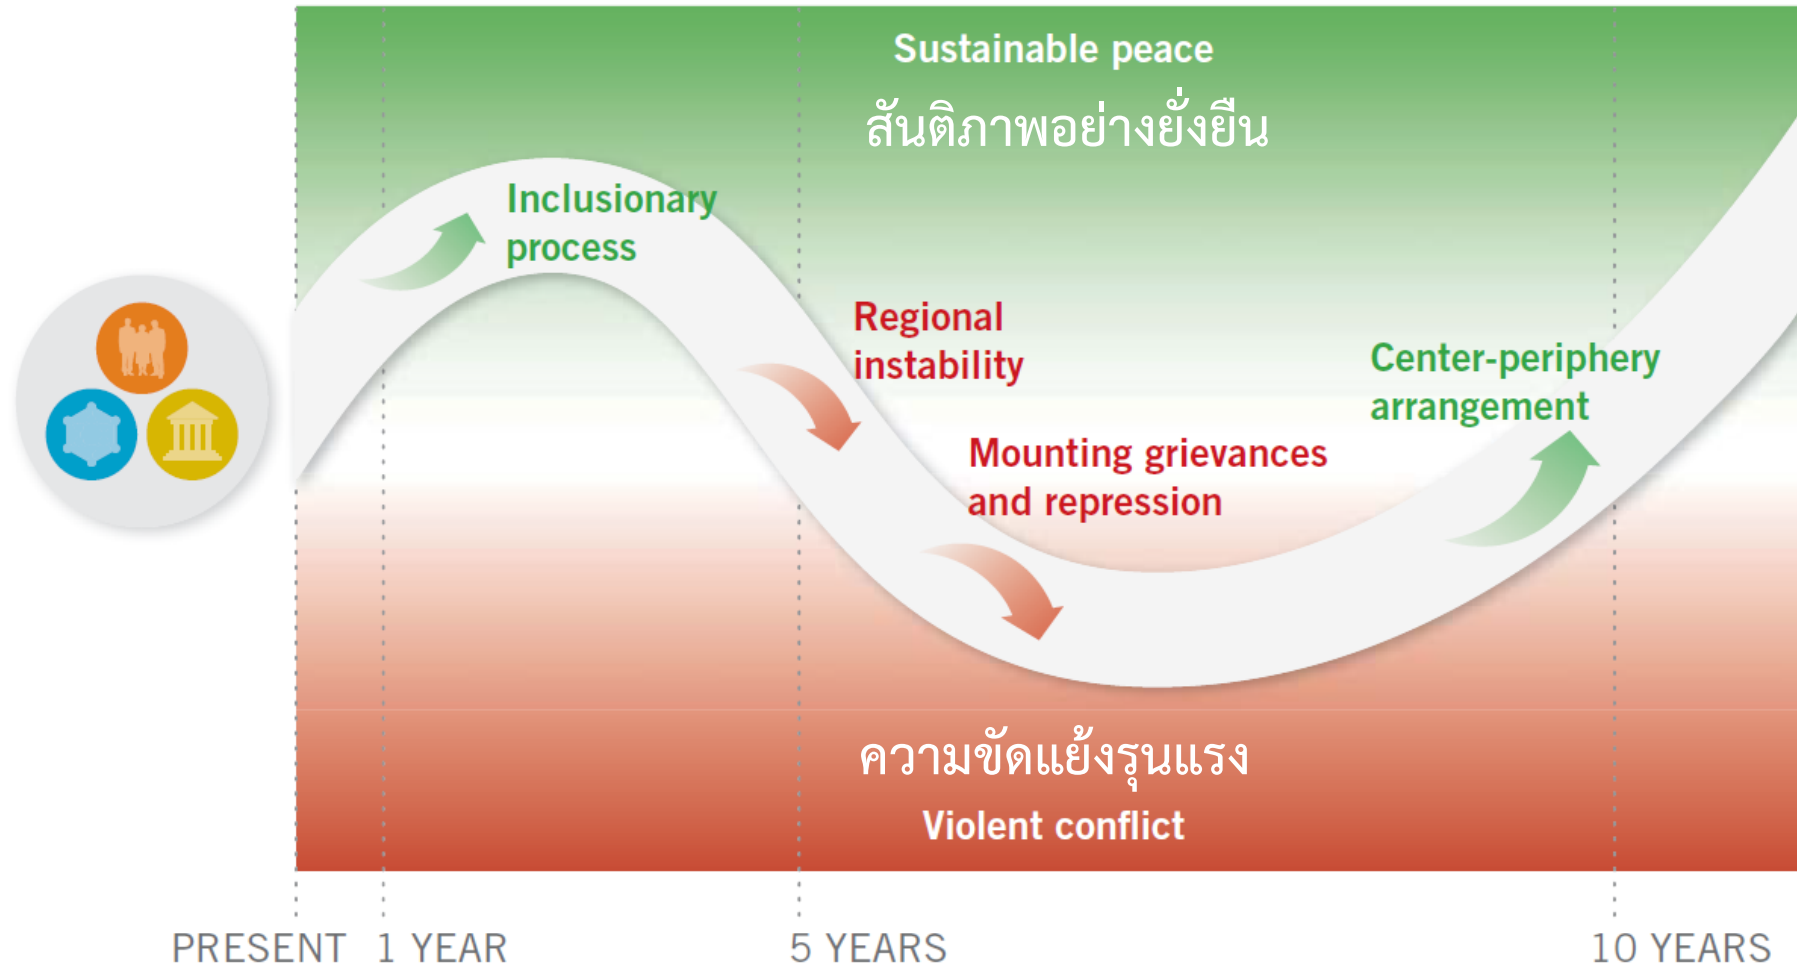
Sustainable peace
สันติภาพอย่างยั่งยืน

Inclusionary process

Regional instability

Center-periphery arrangement

Mounting grievances and repression

ความขัดแย้งรุนแรง
Violent conflict

PRESENT 1 YEAR 5 YEARS 10 YEARS